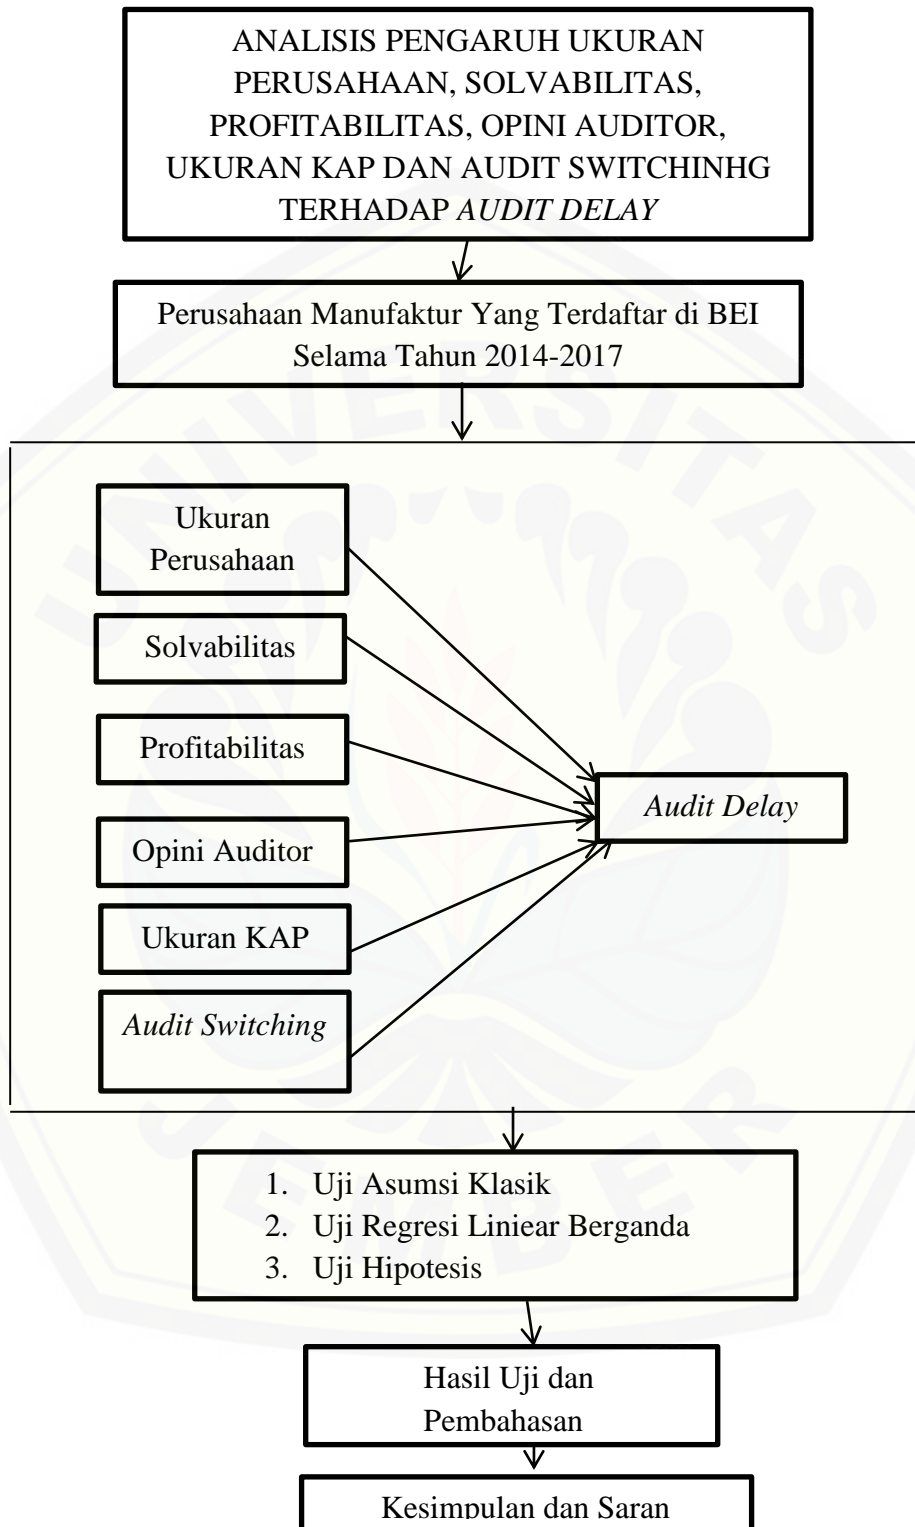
ANALISIS PENGARUH UKURAN PERUSAHAAN, SOLVABILITAS, PROFITABILITAS, OPINI AUDITOR, UKURAN KAP DAN AUDIT SWITCHINHG TERHADAP *AUDIT DELAY*

Perusahaan Manufaktur Yang Terdaftar di BEI Selama Tahun 2014-2017

Ukuran Perusahaan

Solvabilitas

Profitabilitas

Opini Auditor

Ukuran KAP

*Audit Switching*

*Audit Delay*

1. Uji Asumsi Klasik
2. Uji Regresi Liniear Berganda
3. Uji Hipotesis

Hasil Uji dan Pembahasan

Kesimpulan dan Saran